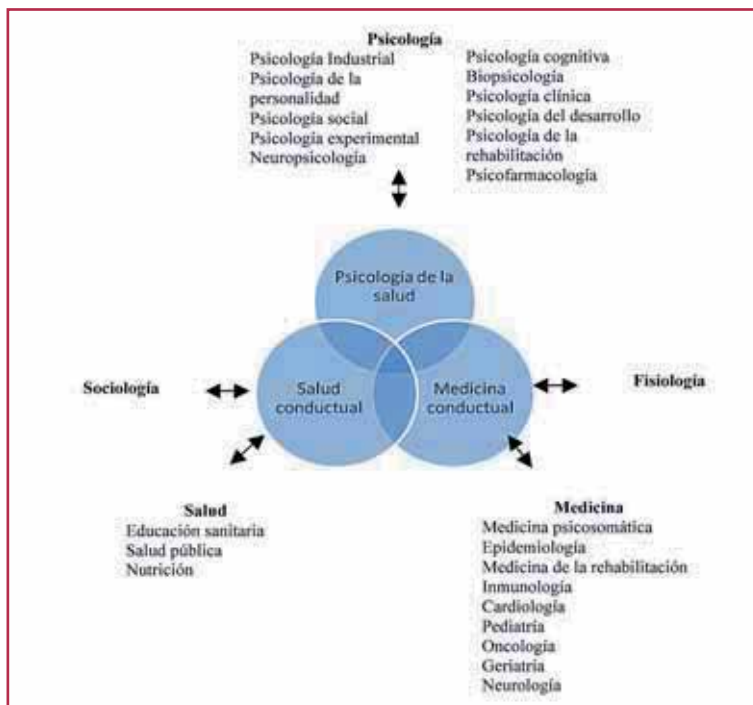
Psicología
Psicología Industrial
Psicología de la personalidad
Psicología social
Psicología experimental
Neuropsicología

Psicología cognitiva
Biopsicología
Psicología clínica
Psicología del desarrollo
Psicología de la rehabilitación
Psicofarmacología

Psicología de la salud

Sociología

Salud conductual

Medicina conductual

Fisiología

Salud
Educación sanitaria
Salud pública
Nutrición

Medicina
Medicina psicosomática
Epidemiología
Medicina de la rehabilitación
Inmunología
Cardiología
Pediatría
Oncología
Geriatría
Neurología